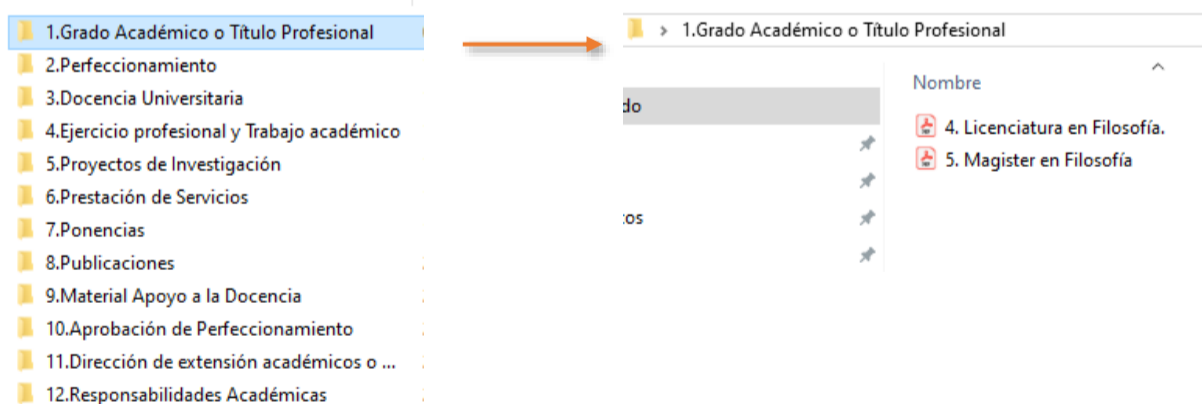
1.Grado Académico o Título Profesional
2.Perfeccionamiento
3.Docencia Universitaria
4.Ejercicio profesional y Trabajo académico
5.Proyectos de Investigación
6.Prestación de Servicios
7.Ponencias
8.Publicaciones
9.Material Apoyo a la Docencia
10.Aprobación de Perfeccionamiento
11.Dirección de extensión académicos o ...
12.Responsabilidades Académicas

> 1.Grado Académico o Título Profesional

do
tos

Nombre
4. Licenciatura en Filosofía.
5. Magister en Filosofía